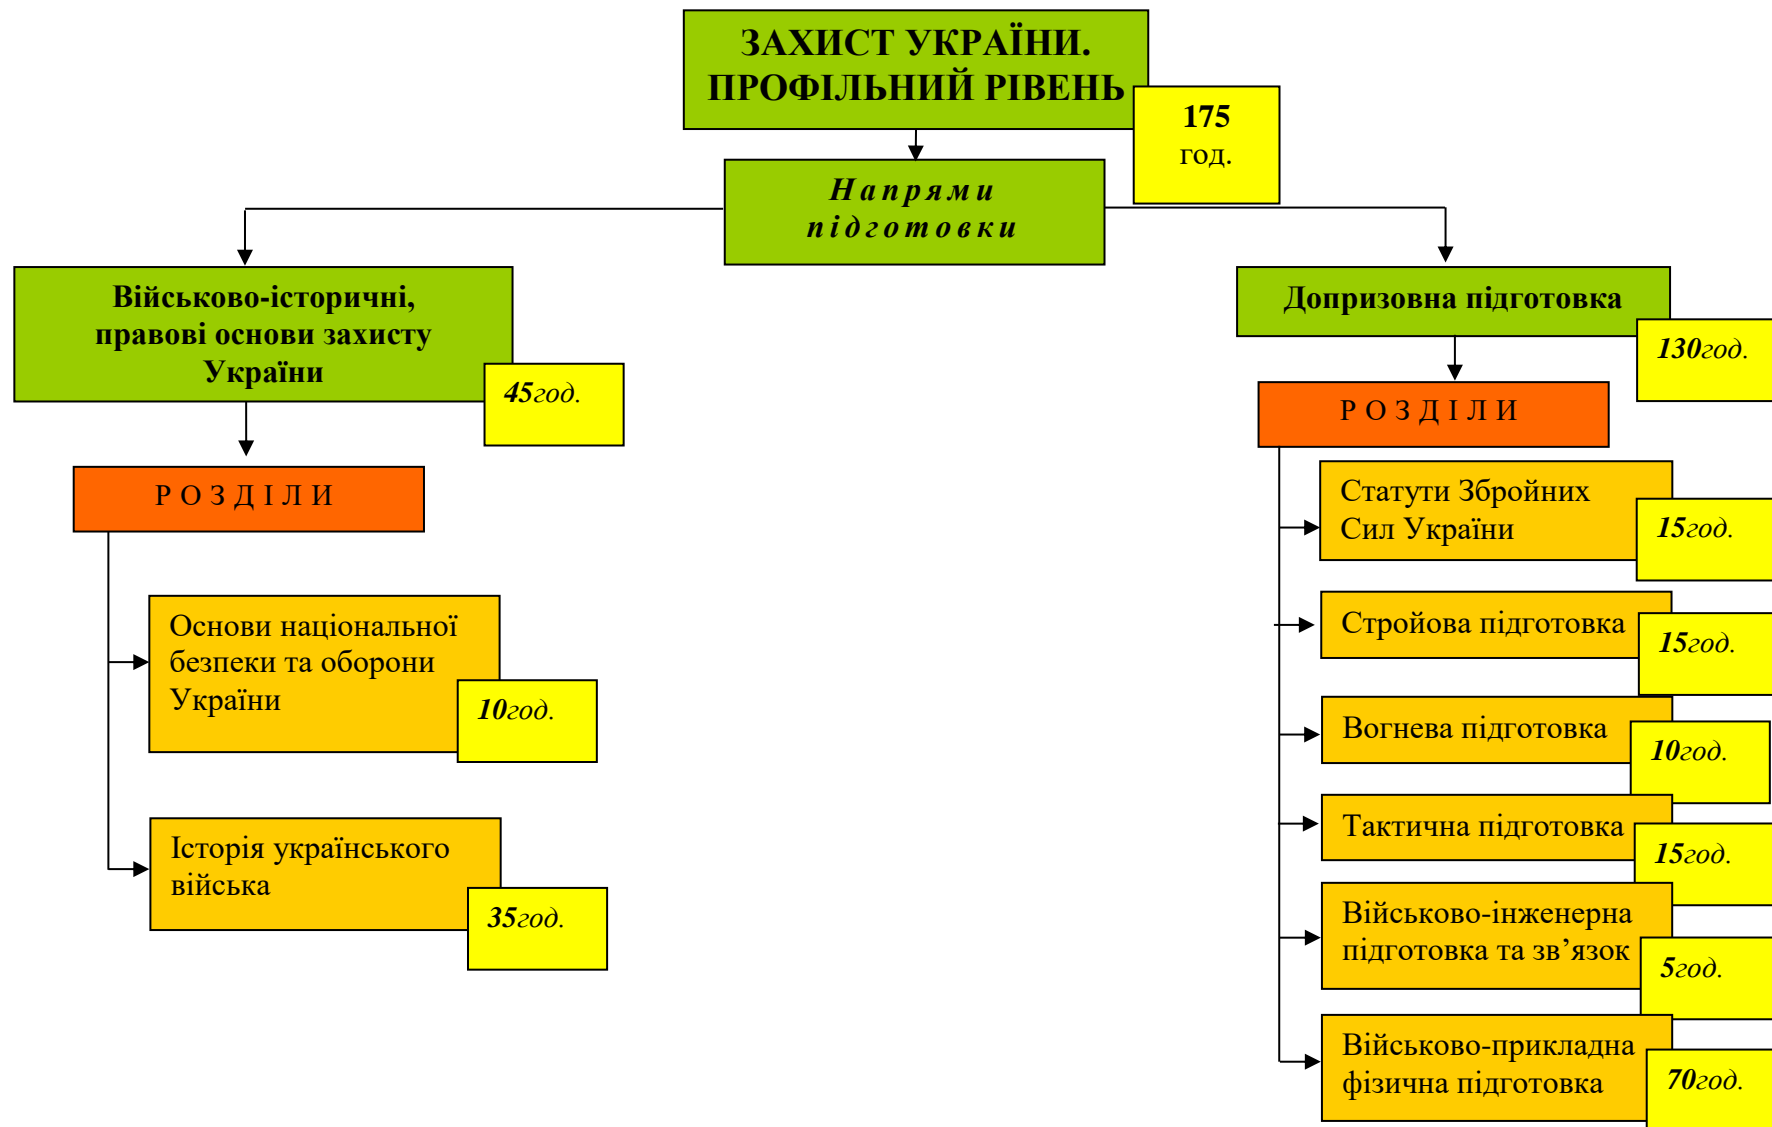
ЗАХИСТ УКРАЇНИ. ПРОФІЛЬНИЙ РІВЕНЬ

175 год.

Напрями підготовки

Військово-історичні, правові основи захисту України

45год.

РОЗДІЛИ

Основи національної безпеки та оборони України

10год.

Історія українського війська

35год.

Допризовна підготовка

130год.

РОЗДІЛИ

Статути Збройних Сил України

15год.

Стройова підготовка

15год.

Вогнева підготовка

10год.

Тактична підготовка

15год.

Військово-інженерна підготовка та зв'язок

5год.

Військово-прикладна фізична підготовка

70год.